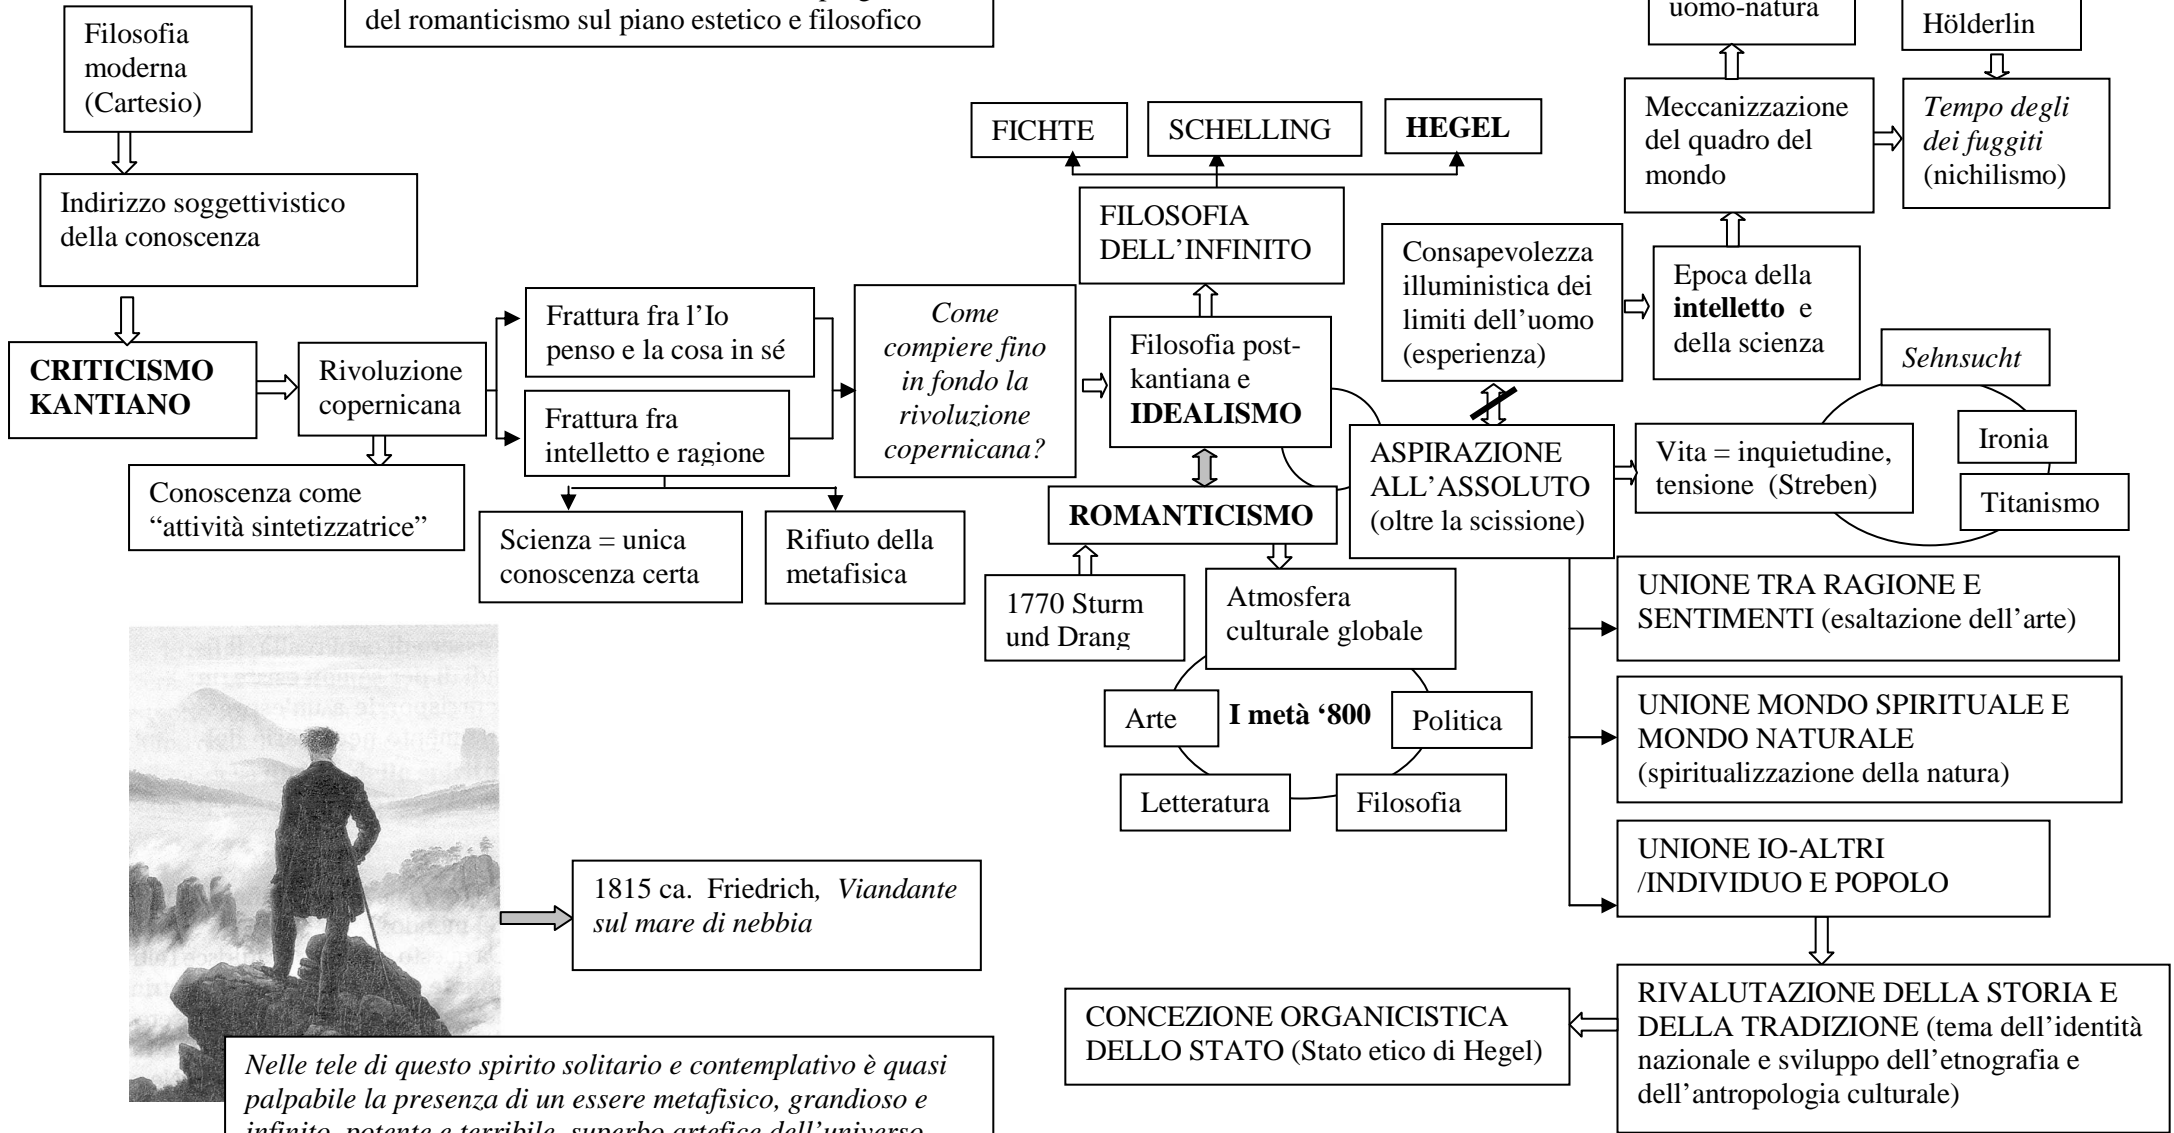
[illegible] del romanticismo sul piano estetico e filosofico

uomo-natura

Hölderlin

Filosofia moderna (Cartesio)

Indirizzo soggettivistico della conoscenza

CRITICISMO KANTIANO

Rivoluzione copernicana

Conoscenza come "attività sintetizzatrice"

Frattura fra l'Io penso e la cosa in sé

Frattura fra intelletto e ragione

Scienza = unica conoscenza certa

Rifiuto della metafisica

*Come compiere fino in fondo la rivoluzione copernicana?*

FICHTE

SCHELLING

**HEGEL**

FILOSOFIA DELL'INFINITO

Filosofia post-kantiana e **IDEALISMO**

**ROMANTICISMO**

1770 Sturm und Drang

Atmosfera culturale globale

**I metà '800**

Arte

Politica

Letteratura

Filosofia

Meccanizzazione del quadro del mondo

*Tempo degli dei fuggiti* (nichilismo)

Consapevolezza illuministica dei limiti dell'uomo (esperienza)

Epoca della **intelletto** e della scienza

ASPIRAZIONE ALL'ASSOLUTO (oltre la scissione)

Vita = inquietudine, tensione (Streben)

*Sehnsucht*

Ironia

Titanismo

UNIONE TRA RAGIONE E SENTIMENTI (esaltazione dell'arte)

UNIONE MONDO SPIRITUALE E MONDO NATURALE (spiritualizzazione della natura)

UNIONE IO-ALTRI /INDIVIDUO E POPOLO

RIVALUTAZIONE DELLA STORIA E DELLA TRADIZIONE (tema dell'identità nazionale e sviluppo dell'etnografia e dell'antropologia culturale)

CONCEZIONE ORGANICISTICA DELLO STATO (Stato etico di Hegel)

1815 ca. Friedrich, *Viandante sul mare di nebbia*

*Nelle tele di questo spirito solitario e contemplativo è quasi palpabile la presenza di un essere metafisico, grandioso e infinito, potente e terribile, superbo artefice dell'universo*